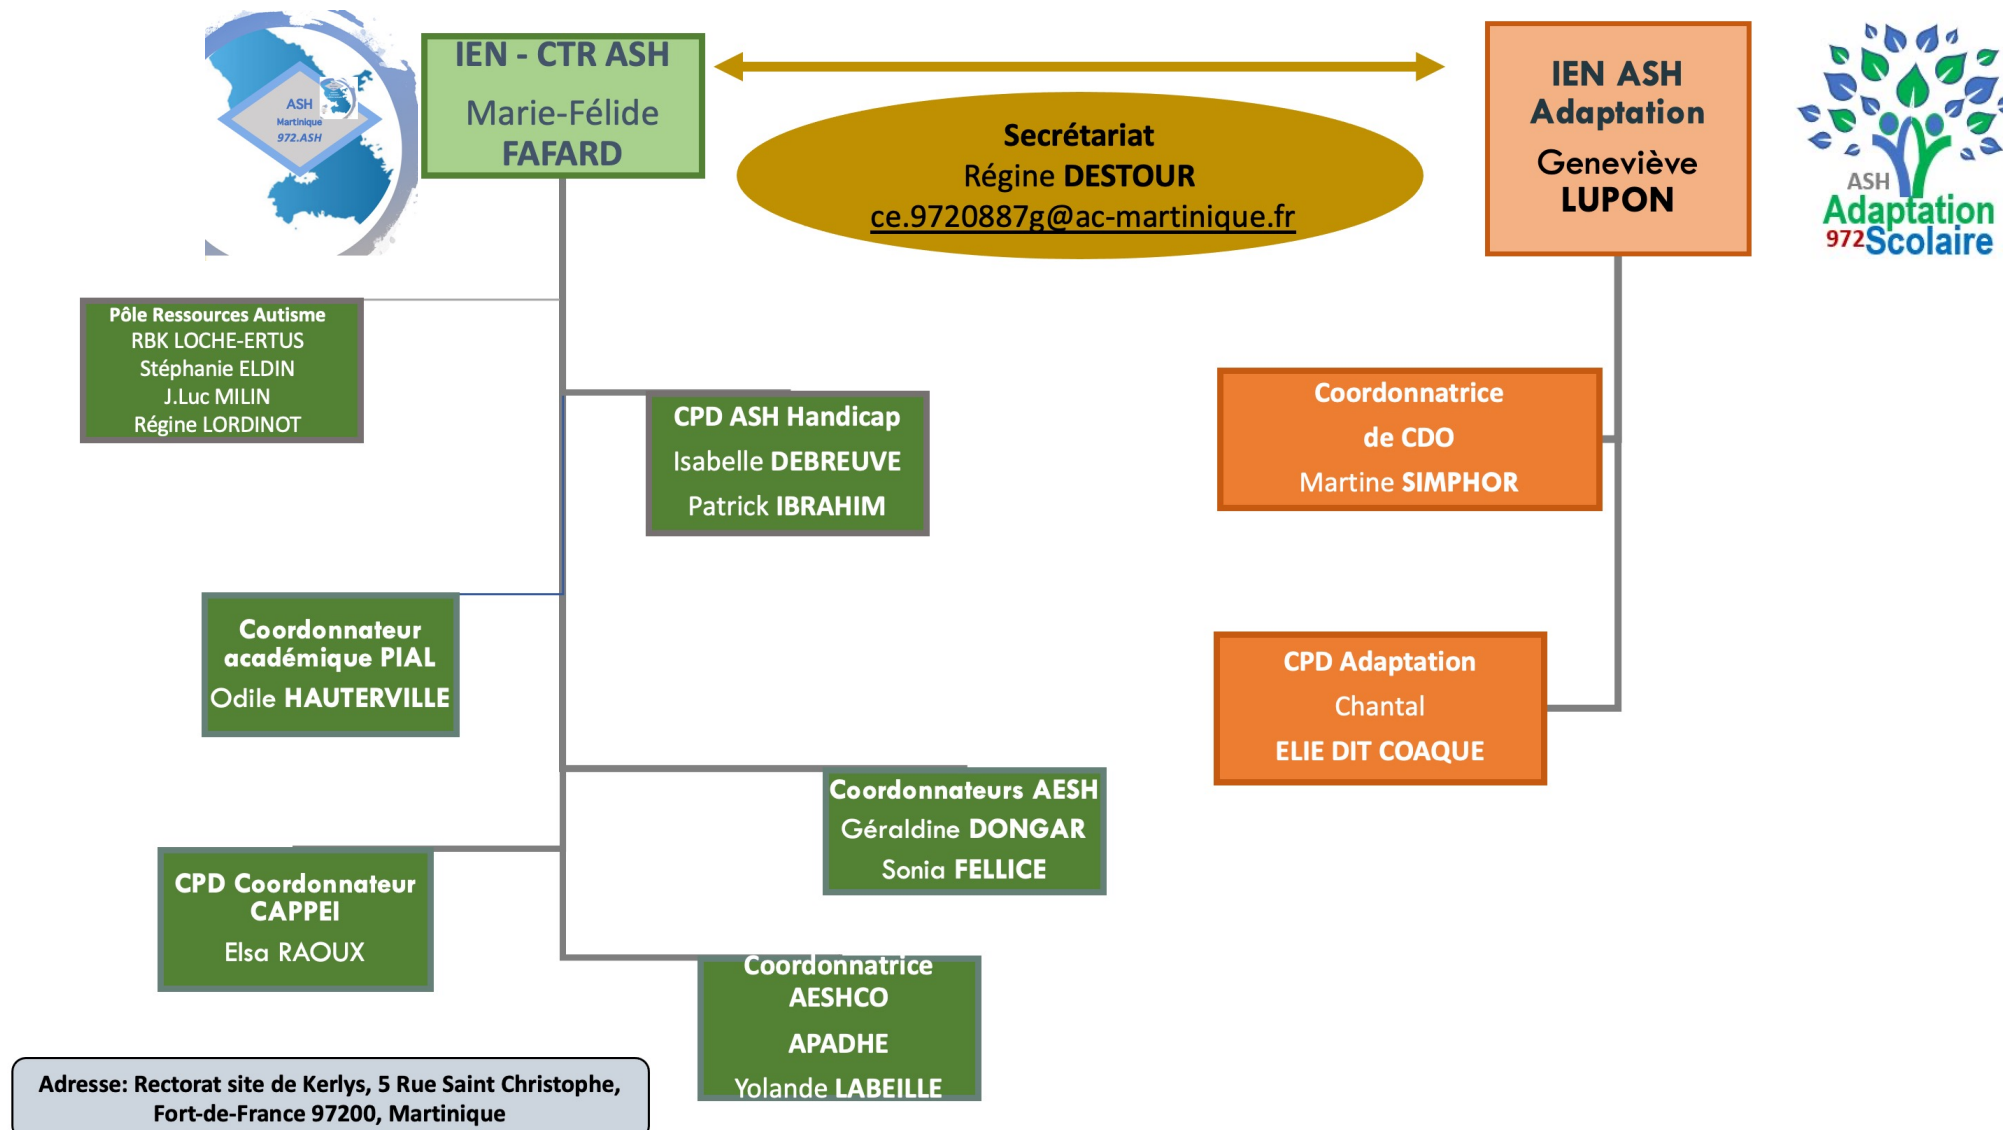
ASH
Martinique
972.ASH

IEN - CTR ASH
Marie-Félide
FAFARD

Secrétariat
Régine DESTOUR
ce.9720887g@ac-martinique.fr

IEN ASH
Adaptation
Geneviève
LUPON

ASH
Adaptation
972Scolaire

Pôle Ressources Autisme
RBK LOCHE-ERTUS
Stéphanie ELDIN
J.Luc MILIN
Régine LORDINOT

CPD ASH Handicap
Isabelle DEBREUVE
Patrick IBRAHIM

Coordonnatrice
de CDO
Martine SIMPHOR

Coordonnateur académique PIAL
Odile HAUTERVILLE

CPD Adaptation
Chantal
ELIE DIT COAQUE

Coordonnateurs AESH
Géraldine DONGAR
Sonia FELLICE

CPD Coordonnateur CAPPEI
Elsa RAOUX

Coordonnatrice
AESHCO
APADHE
Yolande LABEILLE

Adresse: Rectorat site de Kerlys, 5 Rue Saint Christophe, Fort-de-France 97200, Martinique